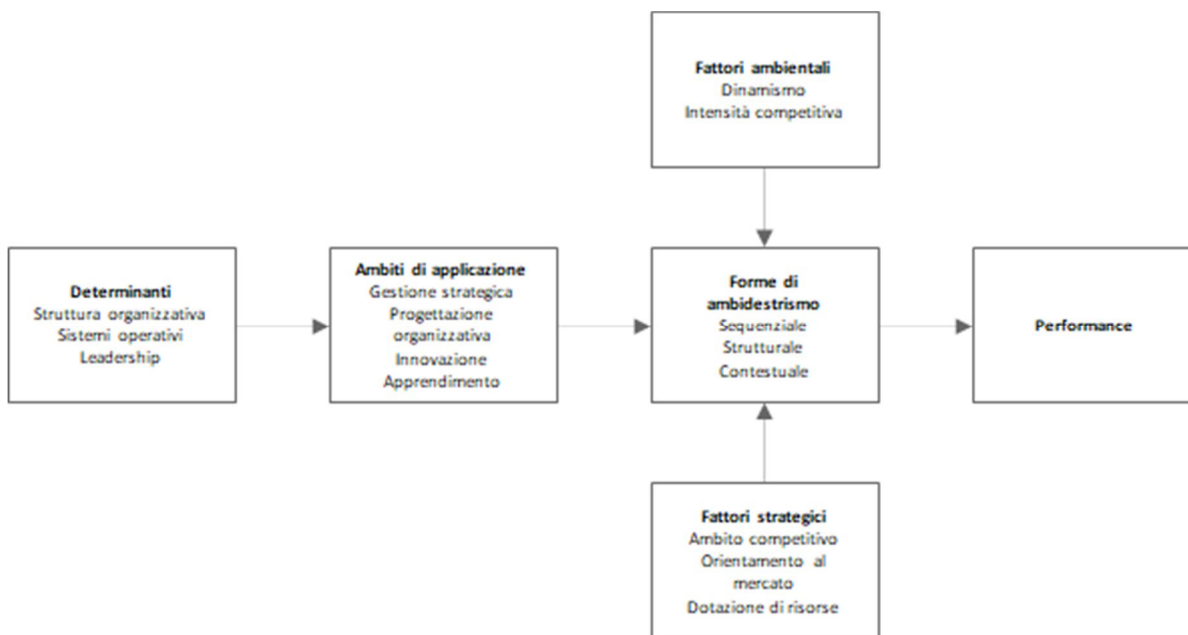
Fattori ambientali
Dinamismo
Intensità competitiva

Determinanti
Struttura organizzativa
Sistemi operativi
Leadership

Ambiti di applicazione
Gestione strategica
Progettazione organizzativa
Innovazione
Apprendimento

Forme di ambidestrismo
Sequenziale
Strutturale
Contestuale

Performance

Fattori strategici
Ambito competitivo
Orientamento al mercato
Dotazione di risorse